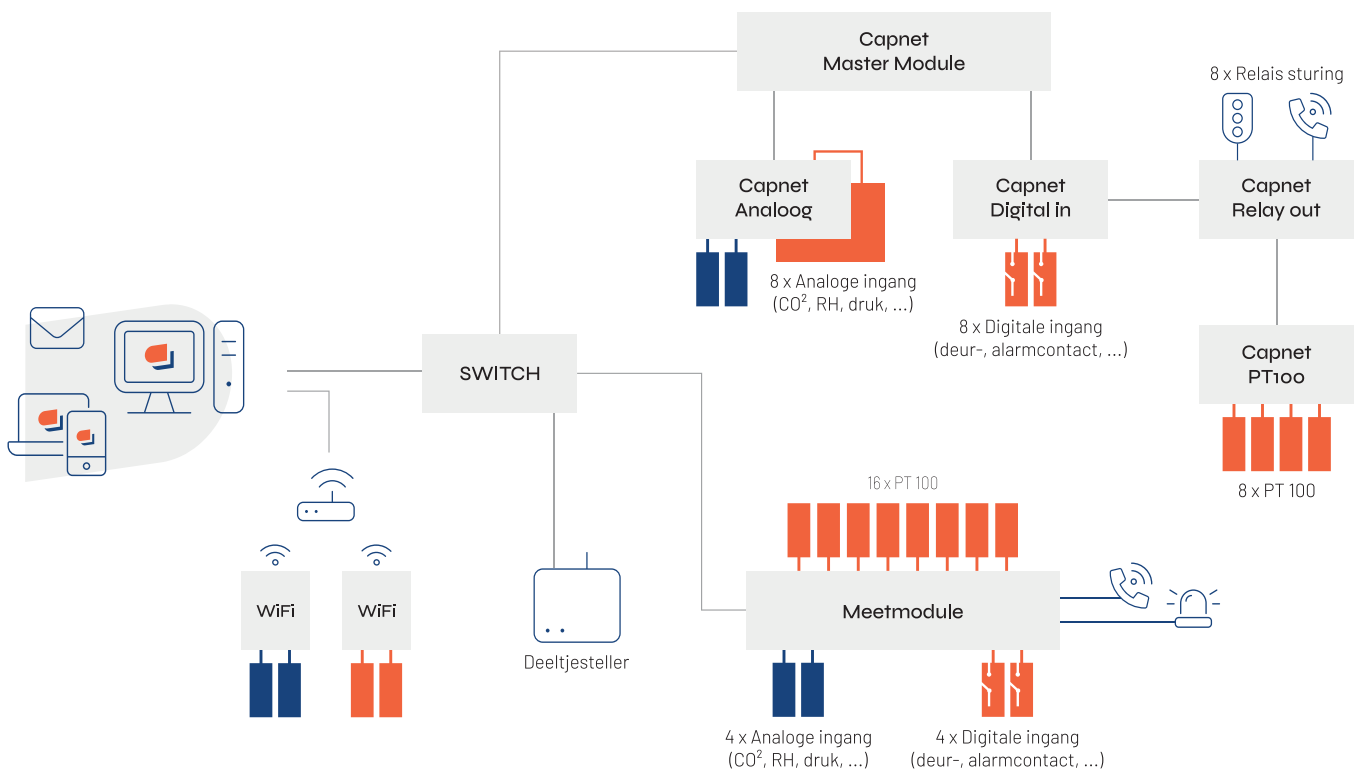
Capnet
Master Module

8 x Relais sturing

Capnet
Analoog

Capnet
Digital in

Capnet
Relay out

8 x Analoge ingang
(CO$^2$, RH, druk, ...)

8 x Digitale ingang
(deur-, alarmcontact, ...)

SWITCH

Capnet
PT100

8 x PT 100

16 x PT 100

WiFi

WiFi

Deeltjesteller

Meetmodule

4 x Analoge ingang
(CO$^2$, RH, druk, ...)

4 x Digitale ingang
(deur-, alarmcontact, ...)